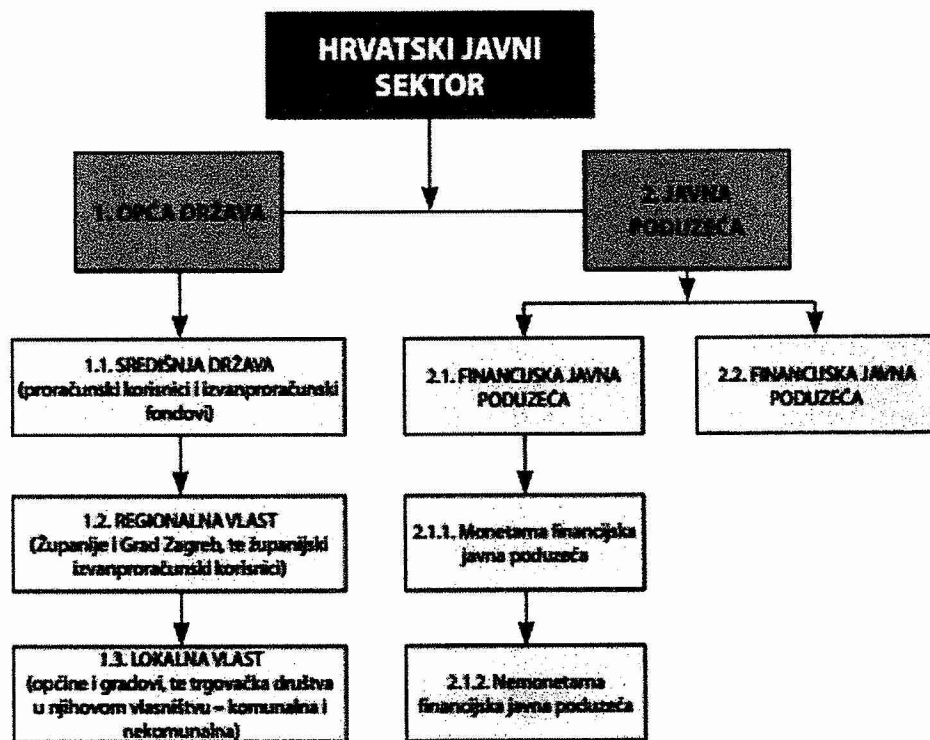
HRVATSKI JAVNI SEKTOR

1. OPĆA DRŽAVA

2. JAVNA PODUZEĆA

1.1. SREDIŠNJA DRŽAVA (proračunski korisnici i izvanproračunski fondovi)

2.1. FINANCIJSKA JAVNA PODUZEĆA

2.2. FINANCIJSKA JAVNA PODUZEĆA

1.2. REGIONALNA VLAST (Županije i Grad Zagreb, te županijski izvanproračunski korisnici)

2.1.1. Monetarna financijska javna poduzeća

1.3. LOKALNA VLAST (općine i gradovi, te trgovačka društva u njihovom vlasništvu – komunalna i nekomunalna)

2.1.2. Nemonetarna financijska javna poduzeća